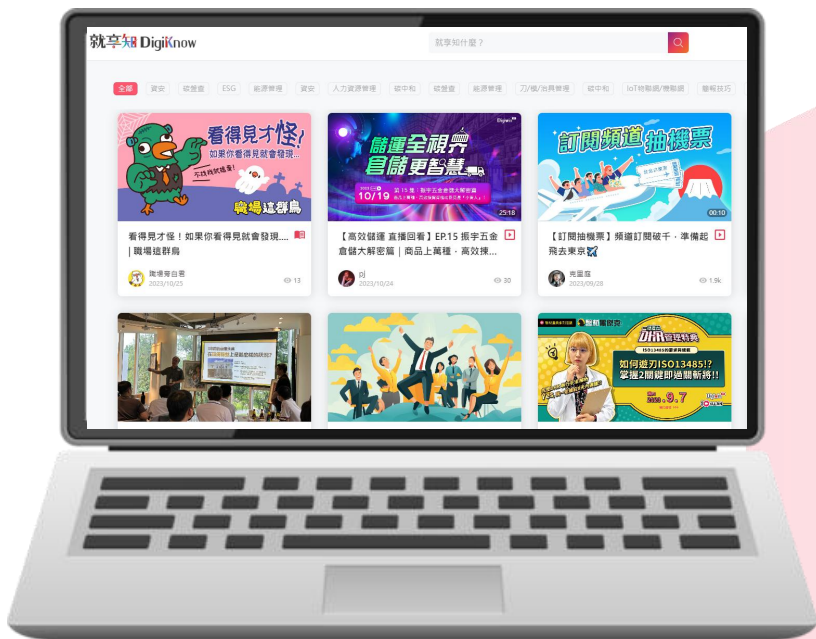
就享知 DigiKnow

就享知什麼？

全部 資安 碳盤查 ESG 能源管理 資安 人力資源管理 碳中和 碳盤查 能源管理 刀/模/治具管理 碳中和 IoT物聯網/機聯網 職報技巧

看得見才怪！如果你看得見就會發現... 不找我就慘了！ 職場這群鳥

看得見才怪！如果你看得見就會發現.... | 職場這群鳥

職場等自畫
2023/10/25
13

儲運全視界 倉儲更智慧
10/19
25:18

【高效儲運 直播回看】EP.15 振宇五金倉儲大解密篇｜商品上萬種，高效揀...

pj
2023/10/24
30

訂閱頻道 抽機票
00:10

【訂閱抽機票】頻道訂閱破千，準備起飛去東京✈️

克里庭
2023/09/28
1.9k

如何巡刃ISO13485!? 掌握2關鍵即過期新將!!
9.7